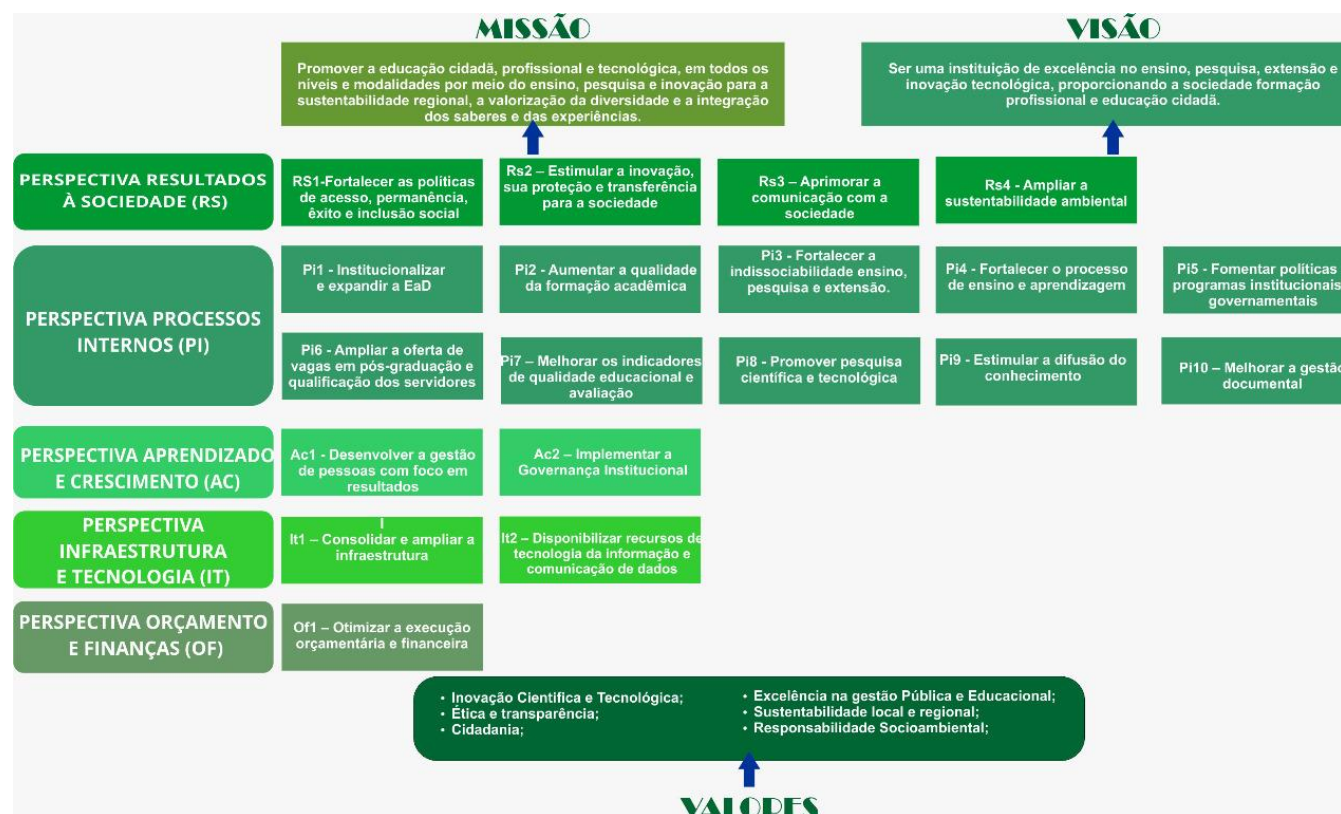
MISSÃO

Promover a educação cidadã, profissional e tecnológica, em todos os níveis e modalidades por meio do ensino, pesquisa e inovação para a sustentabilidade regional, a valorização da diversidade e a integração dos saberes e das experiências.

VISÃO

Ser uma instituição de excelência no ensino, pesquisa, extensão e inovação tecnológica, proporcionando a sociedade formação profissional e educação cidadã.

PERSPECTIVA RESULTADOS À SOCIEDADE (RS)

RS1-Fortalecer as políticas de acesso, permanência, êxito e inclusão social

Rs2 – Estimular a inovação, sua proteção e transferência para a sociedade

Rs3 – Aprimorar a comunicação com a sociedade

Rs4 - Ampliar a sustentabilidade ambiental

PERSPECTIVA PROCESSOS INTERNOS (PI)

Pi1 - Institucionalizar e expandir a EaD

PI2 - Aumentar a qualidade da formação acadêmica

Pi3 - Fortalecer a indissociabilidade ensino, pesquisa e extensão.

Pi4 - Fortalecer o processo de ensino e aprendizagem

Pi5 - Fomentar políticas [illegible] programas institucionais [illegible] governamentais

Pi6 - Ampliar a oferta de vagas em pós-graduação e qualificação dos servidores

Pi7 – Melhorar os indicadores de qualidade educacional e avaliação

Pi8 - Promover pesquisa científica e tecnológica

Pi9 - Estimular a difusão do conhecimento

Pi10 – Melhorar a gestão documental

PERSPECTIVA APRENDIZADO E CRESCIMENTO (AC)

Ac1 - Desenvolver a gestão de pessoas com foco em resultados

Ac2 – Implementar a Governança Institucional

PERSPECTIVA INFRAESTRUTURA E TECNOLOGIA (IT)

It1 – Consolidar e ampliar a infraestrutura

It2 – Disponibilizar recursos de tecnologia da informação e comunicação de dados

PERSPECTIVA ORÇAMENTO E FINANÇAS (OF)

Of1 – Otimizar a execução orçamentária e financeira

• Inovação Científica e Tecnológica;
• Ética e transparência;
• Cidadania;
• Excelência na gestão Pública e Educacional;
• Sustentabilidade local e regional;
• Responsabilidade Socioambiental;

VALORES